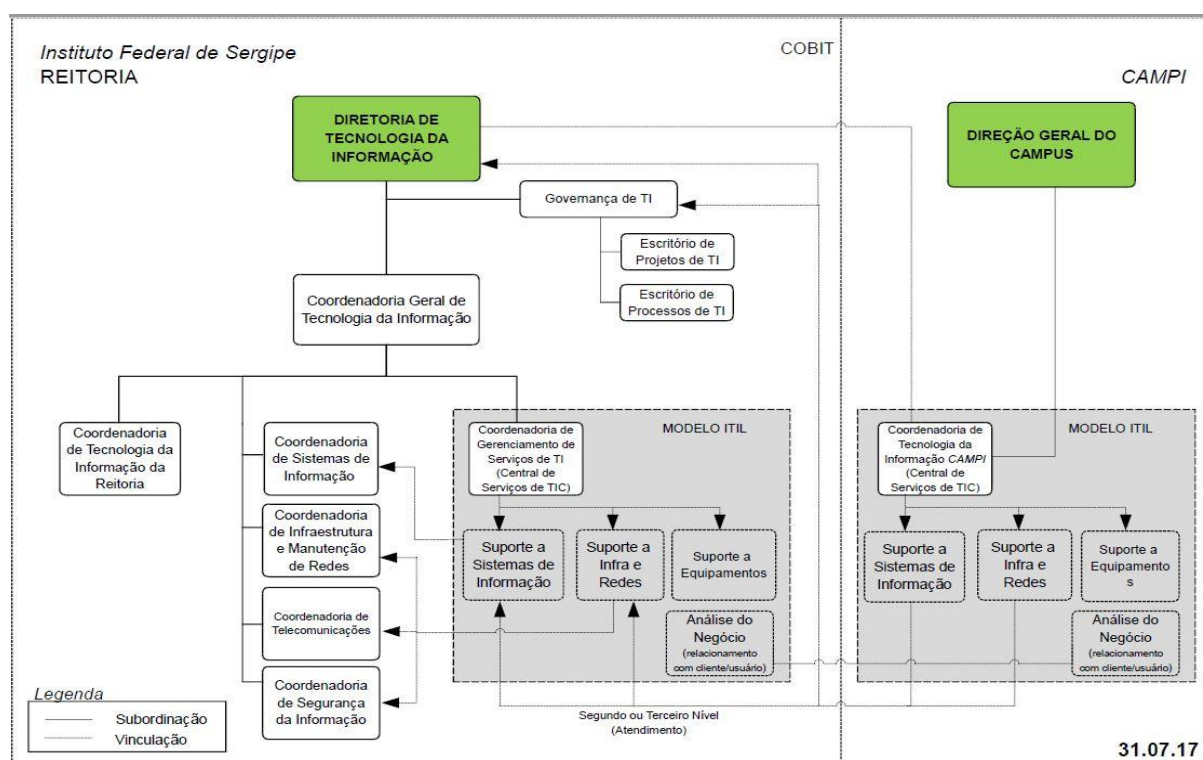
Instituto Federal de Sergipe
REITORIA

COBIT

CAMPI

DIRETORIA DE TECNOLOGIA DA INFORMAÇÃO

DIREÇÃO GERAL DO CAMPUS

Governança de TI

Escritório de Projetos de TI

Escritório de Processos de TI

Coordenadoria Geral de Tecnologia da Informação

Coordenadoria de Tecnologia da Informação da Reitoria

Coordenadoria de Sistemas de Informação

Coordenadoria de Infraestrutura e Manutenção de Redes

Coordenadoria de Telecomunicações

Coordenadoria de Segurança da Informação

MODELO ITIL

Coordenadoria de Gerenciamento de Serviços de TI (Central de Serviços de TIC)

Suporte a Sistemas de Informação

Suporte a Infra e Redes

Suporte a Equipamentos

Análise do Negócio (relacionamento com cliente/usuário)

MODELO ITIL

Coordenadoria de Tecnologia da Informação CAMPI (Central de Serviços de TIC)

Suporte a Sistemas de Informação

Suporte a Infra e Redes

Suporte a Equipamento s

Análise do Negócio (relacionamento com cliente/usuário)

Legenda
Subordinação
Vinculação

Segundo ou Terceiro Nível (Atendimento)

31.07.17